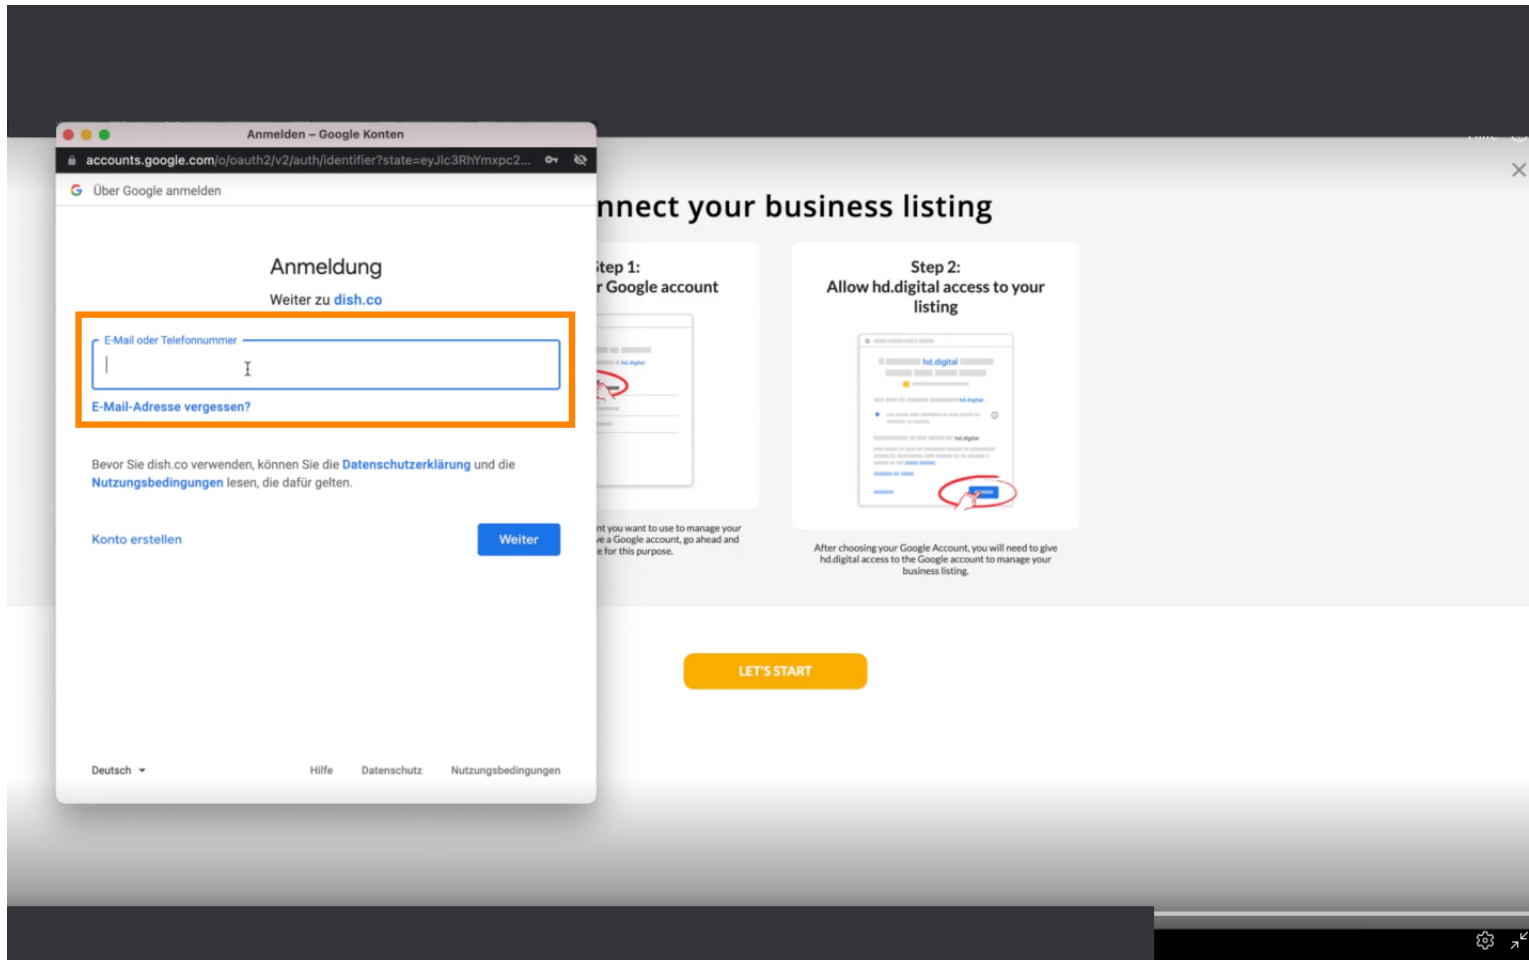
Anmelden – Google Konten

accounts.google.com/o/oauth2/v2/auth/identifier?state=eyJlc3RhYmxpc2...

Über Google anmelden

Anmeldung

Weiter zu dish.co

E-Mail oder Telefonnummer

E-Mail-Adresse vergessen?

Bevor Sie dish.co verwenden, können Sie die Datenschutzerklärung und die Nutzungsbedingungen lesen, die dafür gelten.

Konto erstellen

Weiter

Deutsch

Hilfe Datenschutz Nutzungsbedingungen

nnect your business listing

tep 1:
r Google account

nt you want to use to manage your e a Google account, go ahead and e for this purpose.

Step 2:
Allow hd.digital access to your listing

hd.digital

After choosing your Google Account, you will need to give hd.digital access to the Google account to manage your business listing.

LET'S START